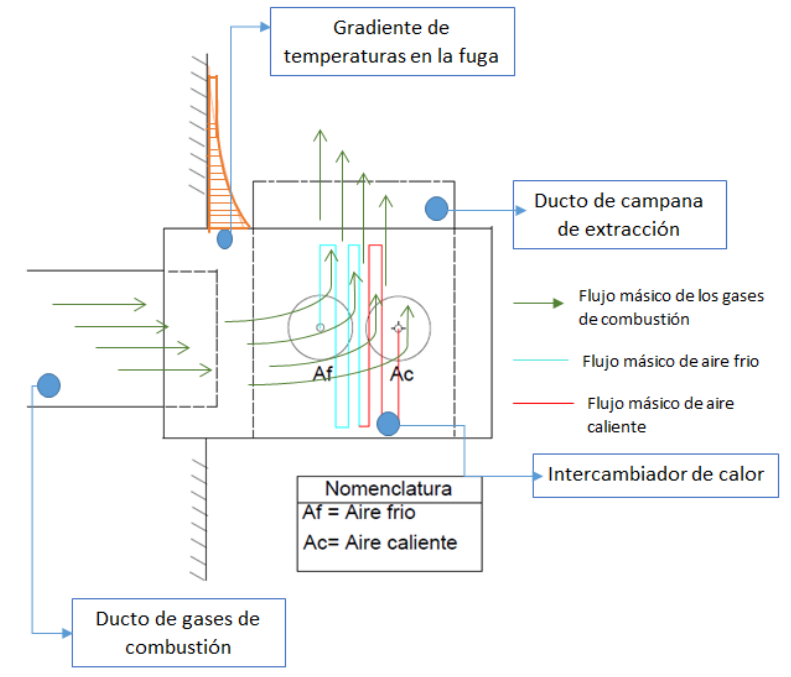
Gradiente de temperaturas en la fuga

Ducto de campana de extracción

Flujo másico de los gases de combustión

Flujo másico de aire frio

Flujo másico de aire caliente

Af

Ac

Intercambiador de calor

| Nomenclatura |
|---|
| Af = Aire frio |
| Ac= Aire caliente |

Ducto de gases de combustión